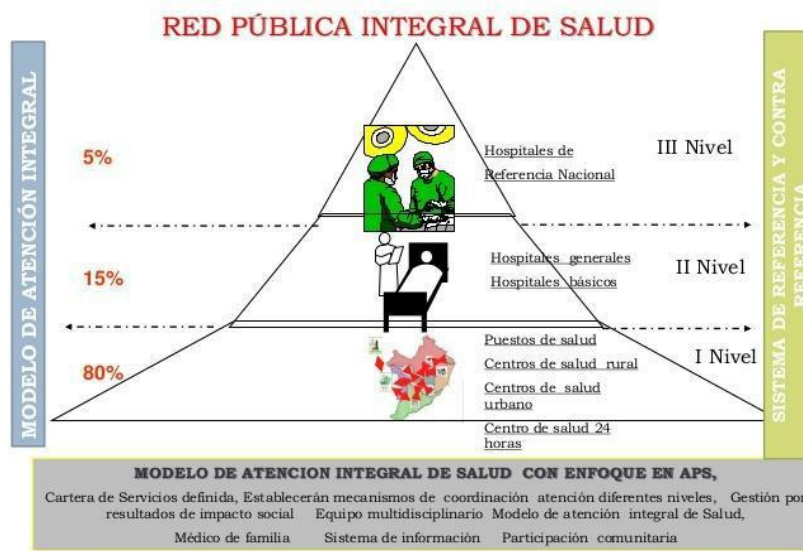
RED PÚBLICA INTEGRAL DE SALUD

MODELO DE ATENCIÓN INTEGRAL

SISTEMA DE REFERENCIA Y CONTRA REFERENCIA

5%

Hospitales de Referencia Nacional

III Nivel

15%

Hospitales generales
Hospitales básicos

II Nivel

80%

Puestos de salud
Centros de salud rural
Centros de salud urbano
Centro de salud 24 horas

I Nivel

MODELO DE ATENCION INTEGRAL DE SALUD CON ENFOQUE EN APS,

Cartera de Servicios definida, Establecerán mecanismos de coordinación atención diferentes niveles, Gestión por resultados de impacto social Equipo multidisciplinario Modelo de atención integral de Salud,

Médico de familia Sistema de información Participación comunitaria